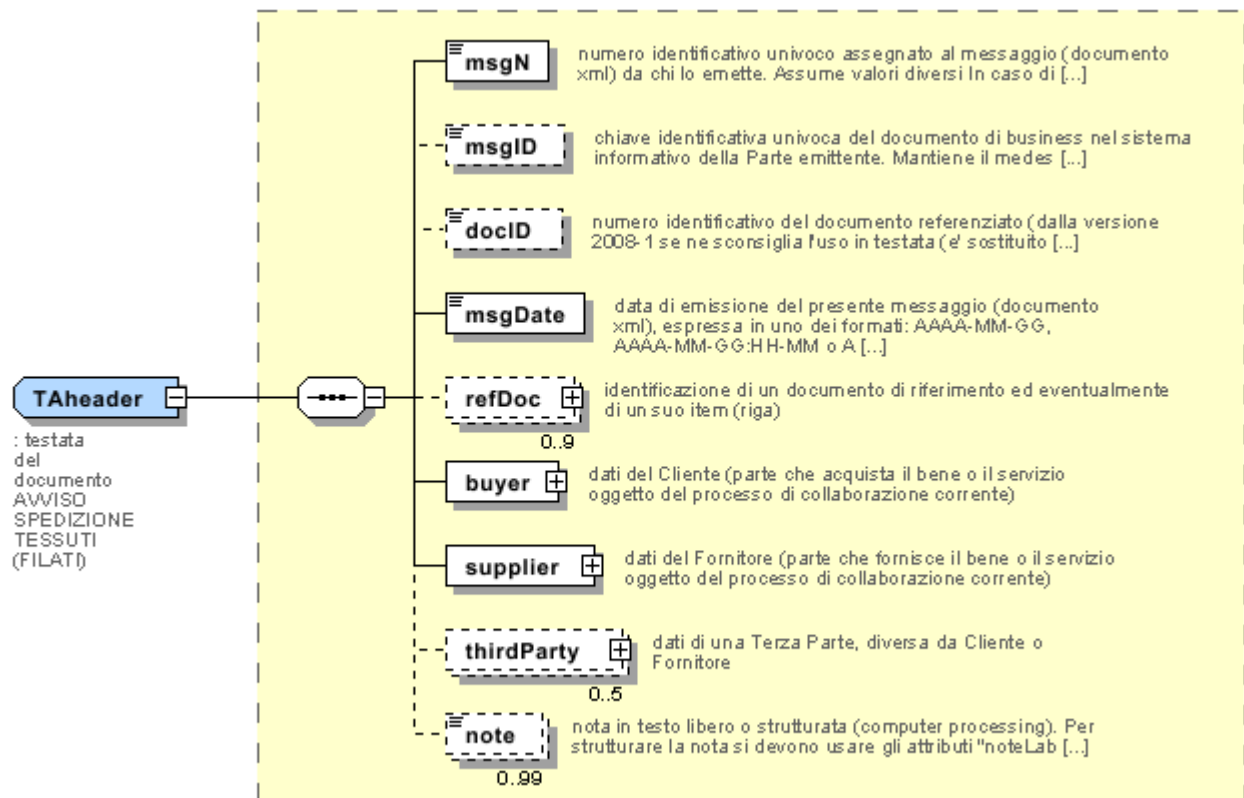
TAheader

: testata del documento AVVISO SPEDIZIONE TESSUTI (FILATI)

msgN
numero identificativo univoco assegnato al messaggio (documento xml) da chi lo emette. Assume valori diversi In caso di [...]

msgID
chiave identificativa univoca del documento di business nel sistema informativo della Parte emittente. Mantiene il medes [...]

docID
numero identificativo del documento referenziato (dalla versione 2008-1 se ne sconsiglia l'uso in testata (e' sostituito [...]

msgDate
data di emissione del presente messaggio (documento xml), espressa in uno dei formati: AAAA-MM-GG, AAAA-MM-GG:HH-MM o A [...]

refDoc
0..9
identificazione di un documento di riferimento ed eventualmente di un suo item (riga)

buyer
dati del Cliente (parte che acquista il bene o il servizio oggetto del processo di collaborazione corrente)

supplier
dati del Fornitore (parte che fornisce il bene o il servizio oggetto del processo di collaborazione corrente)

thirdParty
0..5
dati di una Terza Parte, diversa da Cliente o Fornitore

note
0..99
nota in testo libero o strutturata (computer processing). Per strutturare la nota si devono usare gli attributi "noteLab [...]